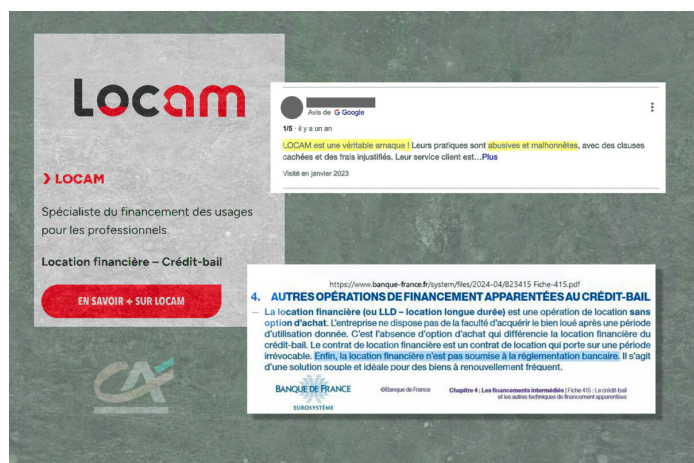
Locam

› LOCAM

Spécialiste du financement des usages pour les professionnels.

Location financière – Crédit-bail

EN SAVOIR + SUR LOCAM

Avis de Google

1/5 · il y a un an

LOCAM est une véritable arnaque ! Leurs pratiques sont abusives et malhonnêtes, avec des clauses cachées et des frais injustifiés. Leur service client est…Plus

Visité en janvier 2023

https://www.banque-france.fr/system/files/2024-04/823415 Fiche-415.pdf

4. AUTRES OPÉRATIONS DE FINANCEMENT APPARENTÉES AU CRÉDIT-BAIL

— La location financière (ou LLD – location longue durée) est une opération de location sans option d'achat. L'entreprise ne dispose pas de la faculté d'acquérir le bien loué après une période d'utilisation donnée. C'est l'absence d'option d'achat qui différencie la location financière du crédit-bail. Le contrat de location financière est un contrat de location qui porte sur une période irrévocable. Enfin, la location financière n'est pas soumise à la réglementation bancaire. Il s'agit d'une solution souple et idéale pour des biens à renouvellement fréquent.

BANQUE DE FRANCE
EUROSYSTÈME

©Banque de France

Chapitre 4 : Les financements intermédiés | Fiche 415 : Le crédit-bail et les autres techniques de financement apparentées